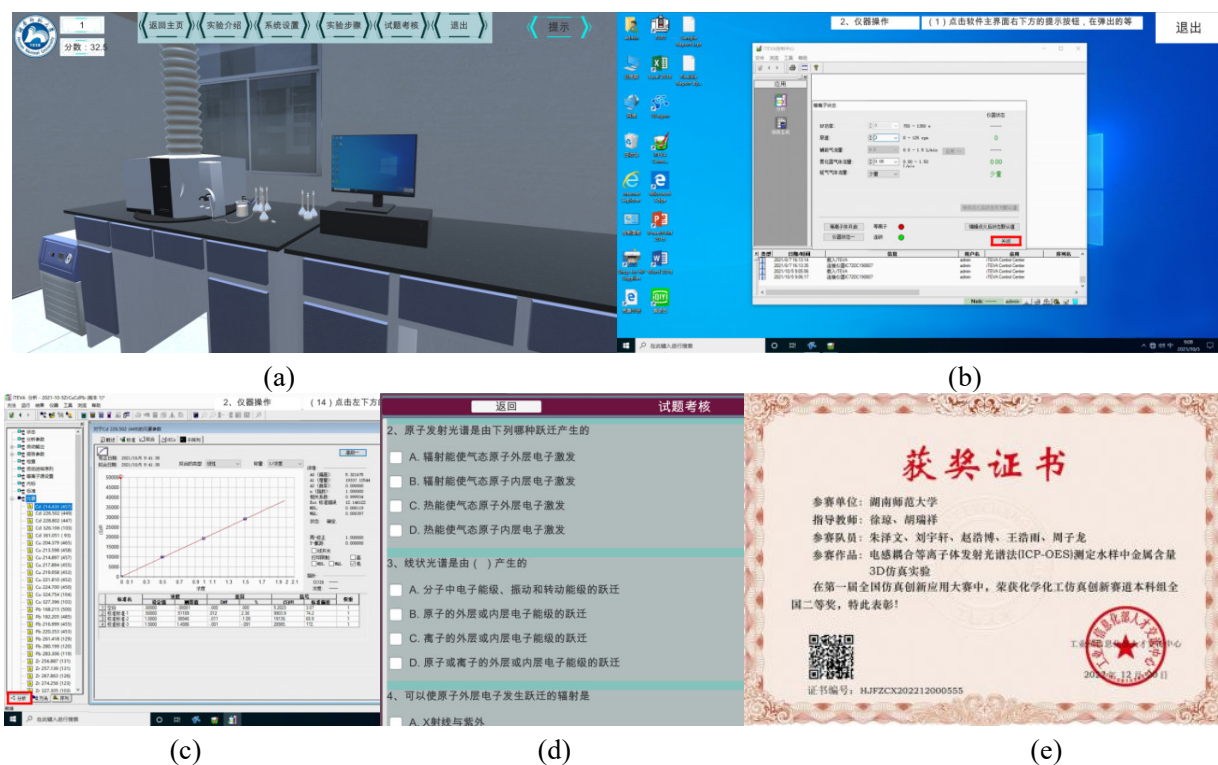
1
分数：32.5
返回主页
实验介绍
系统设置
实验步骤
试题考核
退出
提示

(a)

2、仪器操作
（1）点击软件主界面右下方的提示按钮，在弹出的等
退出

(b)

2、仪器操作
（14）点击左下方

(c)

返回
试题考核
2、原子发射光谱是由下列哪种跃迁产生的
A. 辐射能使气态原子外层电子激发
B. 辐射能使气态原子内层电子激发
C. 热能使气态原子外层电子激发
D. 热能使气态原子内层电子激发
3、线状光谱是由（ ）产生的
A. 分子中电子能级、振动和转动能级的跃迁
B. 原子的外层或内层电子能级的跃迁
C. 离子的外层或内层电子能级的跃迁
D. 原子或离子的外层或内层电子能级的跃迁
4、可以使原子外层电子发生跃迁的辐射是
A. X射线与紫外

(d)

获奖证书
参赛单位：湖南师范大学
指导教师：徐琼、胡瑞祥
参赛队员：朱泽文、刘宇轩、赵浩博、王浩雨、周子龙
参赛作品：电感耦合等离子体发射光谱法(ICP-OES)测定水样中金属含量3D仿真实验
在第一届全国仿真创新应用大赛中，荣获化学化工仿真创新赛道本科组全国二等奖，特此表彰！
证书编号：HJFZCX202212000555
2022年12月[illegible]日

(e)